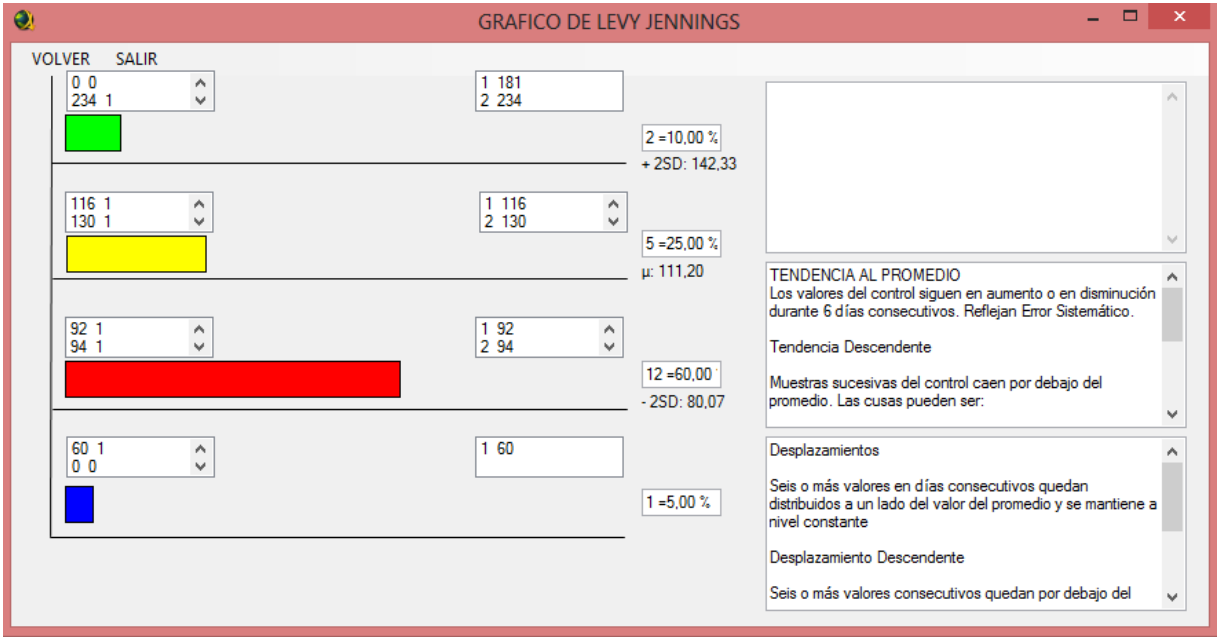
GRAFICO DE LEVY JENNINGS

VOLVER SALIR

0 0
234 1

1 181
2 234

2 =10,00 %
+ 2SD: 142,33

116 1
130 1

1 116
2 130

5 =25,00 %
μ: 111,20

92 1
94 1

1 92
2 94

12 =60,00 '
- 2SD: 80,07

60 1
0 0

1 60

1 =5,00 %

TENDENCIA AL PROMEDIO
Los valores del control siguen en aumento o en disminución durante 6 días consecutivos. Reflejan Error Sistemático.

Tendencia Descendente

Muestras sucesivas del control caen por debajo del promedio. Las cusas pueden ser:

Desplazamientos

Seis o más valores en días consecutivos quedan distribuidos a un lado del valor del promedio y se mantiene a nivel constante

Desplazamiento Descendente

Seis o más valores consecutivos quedan por debajo del